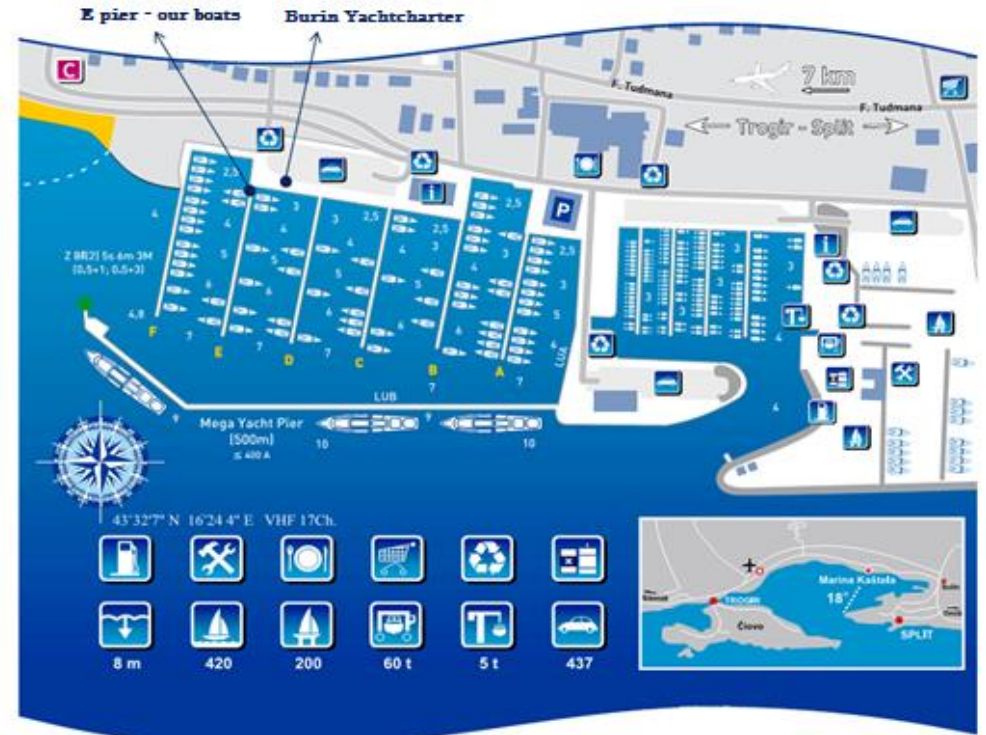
E pier - our boats
Burin Yachtcharter

C

F. Tudmana
7 km
F. Tudmana
Trogir - Split

2,5
3
2,5
2,5
2,5
2,5
P
4
4
4
4
4
4
5
5
5
5
5
5
6
6
6
6
6
6
3
3
3
3

Z BR(2) 5s 6m 3M
(0,5+1; 0,5+3)

4,8
F
E
D
C
B
A
7
7
7
7
7
7
LUB
LUB
T
4

Mega Yacht Pier
(500m)
≤ 400 A
9
9
10
10

43°32'7" N 16°24 4" E VHF 17Ch.

8 m
420
200
60 t
5 t
437

Marina Kaštela
18°
TROGIR
Čiovo
SPLIT